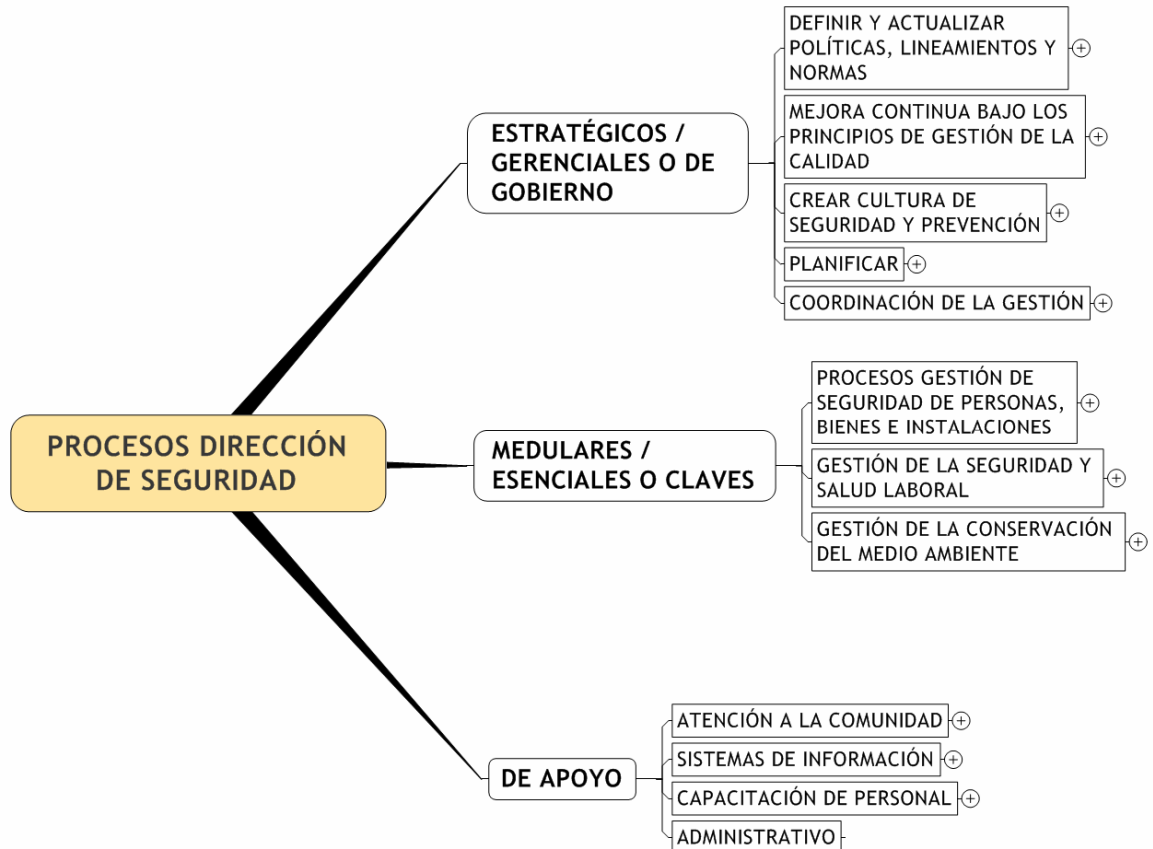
PROCESOS DIRECCIÓN DE SEGURIDAD

ESTRATÉGICOS / GERENCIALES O DE GOBIERNO

DEFINIR Y ACTUALIZAR POLÍTICAS, LINEAMIENTOS Y NORMAS

MEJORA CONTINUA BAJO LOS PRINCIPIOS DE GESTIÓN DE LA CALIDAD

CREAR CULTURA DE SEGURIDAD Y PREVENCIÓN

PLANIFICAR

COORDINACIÓN DE LA GESTIÓN

MEDULARES / ESENCIALES O CLAVES

PROCESOS GESTIÓN DE SEGURIDAD DE PERSONAS, BIENES E INSTALACIONES

GESTIÓN DE LA SEGURIDAD Y SALUD LABORAL

GESTIÓN DE LA CONSERVACIÓN DEL MEDIO AMBIENTE

DE APOYO

ATENCIÓN A LA COMUNIDAD

SISTEMAS DE INFORMACIÓN

CAPACITACIÓN DE PERSONAL

ADMINISTRATIVO